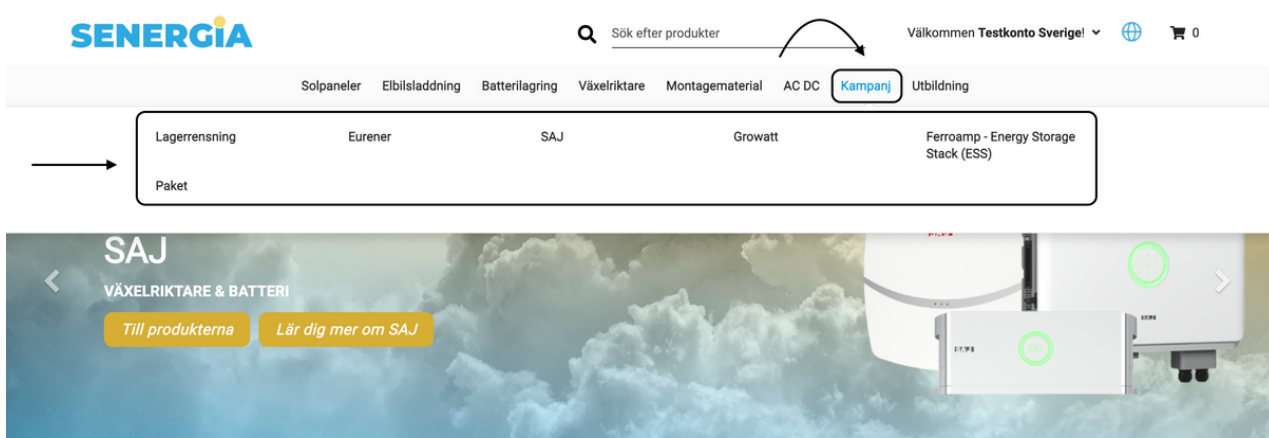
SENERGIA

Sök efter produkter

Välkommen **Testkonto Sverige**!

0

Solpaneler Elbilsladdning Batterilagring Växelriktare Montagematerial AC DC Kampanj Utbildning

Lagerrensning

Eurener

SAJ

Growatt

Ferroamp - Energy Storage Stack (ESS)

Paket

SAJ

VÄXELRIKTARE & BATTERI

Till produkterna

Lär dig mer om SAJ